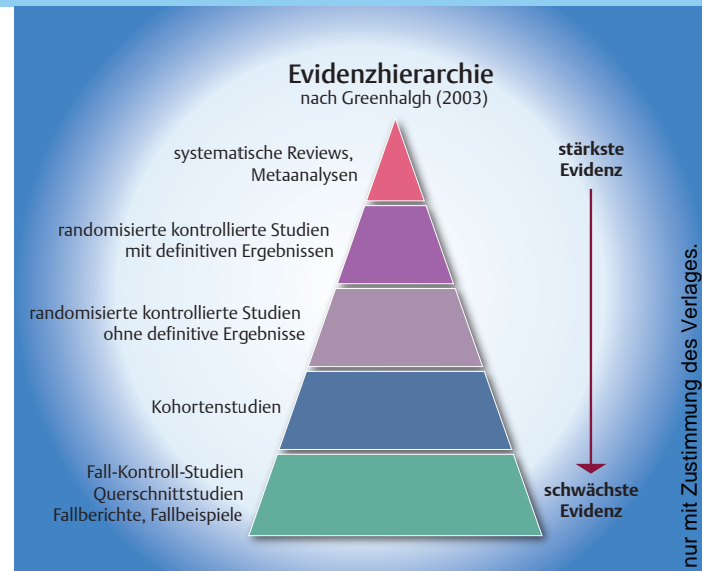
Evidenzhierarchie
nach Greenhalgh (2003)

systematische Reviews, Metaanalysen

randomisierte kontrollierte Studien mit definitiven Ergebnissen

randomisierte kontrollierte Studien ohne definitive Ergebnisse

Kohortenstudien

Fall-Kontroll-Studien
Querschnittstudien
Fallberichte, Fallbeispiele

stärkste Evidenz

schwächste Evidenz

nur mit Zustimmung des Verlages.